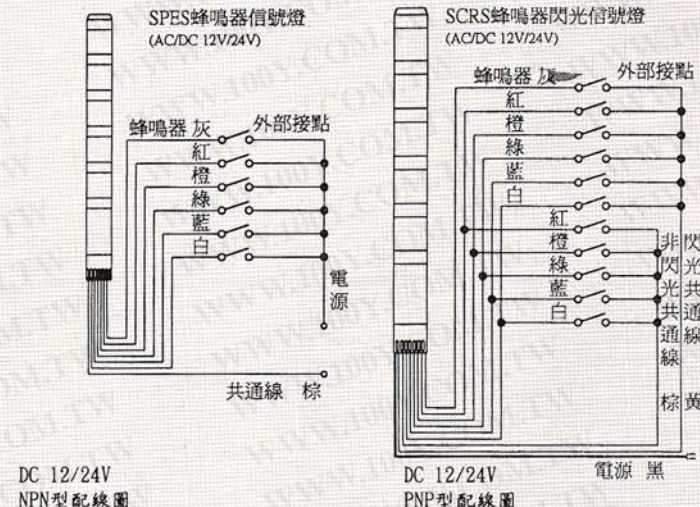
SPES蜂鳴器信號燈
(AC/DC 12V/24V)

蜂鳴器 灰
外部接點
紅
橙
綠
藍
白
電源
共通線 棕

DC 12/24V
NPN型配線圖

SCRS蜂鳴器閃光信號燈
(AC/DC 12V/24V)

蜂鳴器 灰
外部接點
紅
橙
綠
藍
白
紅
橙
綠
藍
白
非閃光共通線
閃光共通線
棕
黃
電源 黑

DC 12/24V
PNP型配線圖